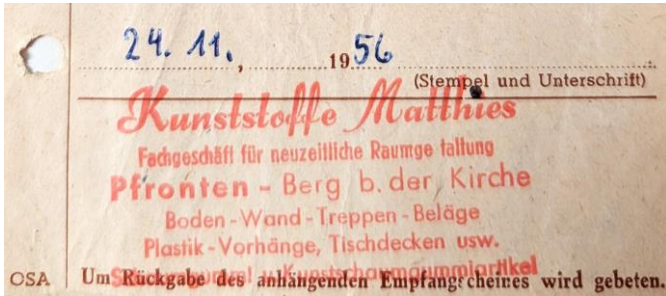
24. 11. 1956
(Stempel und Unterschrift)

Kunststoffe Matthies
Fachgeschäft für neuzeitliche Raumge taltung
Pfronten - Berg b. der Kirche
Boden - Wand - Treppen - Beläge
Plastik - Vorhänge, Tischdecken usw.
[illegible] u. Kunstschaumgummiartikel

OSA Um Rückgabe des anhängenden Empfangscheines wird gebeten.